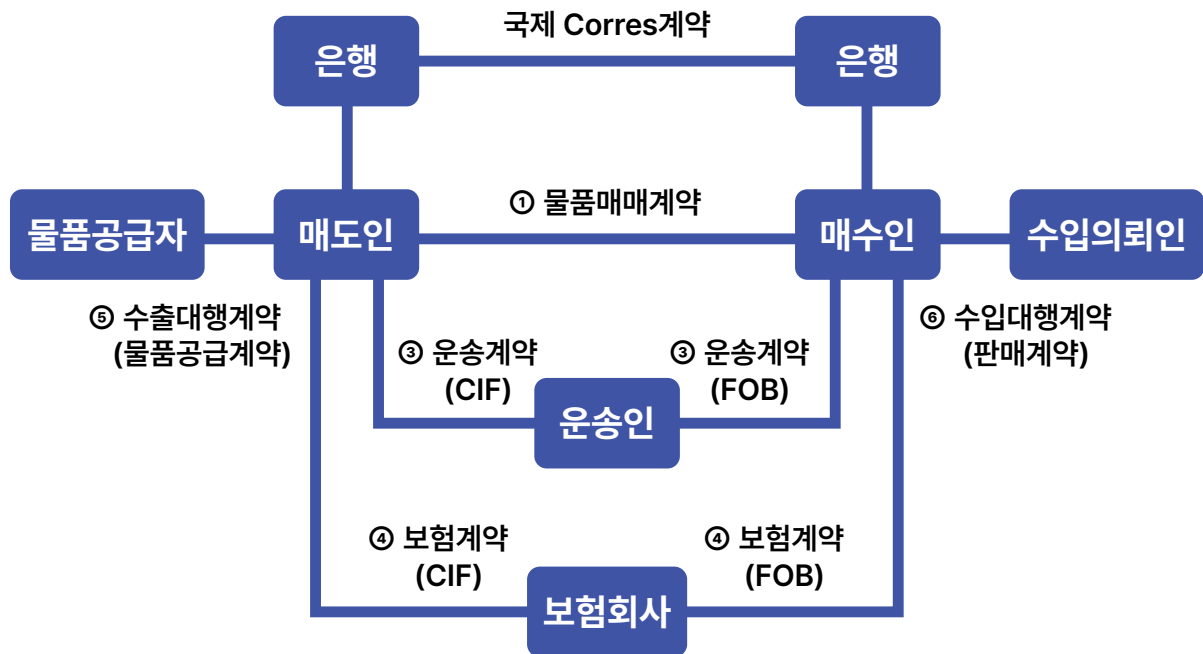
국제 Corres계약

은행

은행

물품공급자

매도인

① 물품매매계약

매수인

수입의뢰인

⑤ 수출대행계약 (물품공급계약)

③ 운송계약 (CIF)

③ 운송계약 (FOB)

⑥ 수입대행계약 (판매계약)

운송인

④ 보험계약 (CIF)

④ 보험계약 (FOB)

보험회사